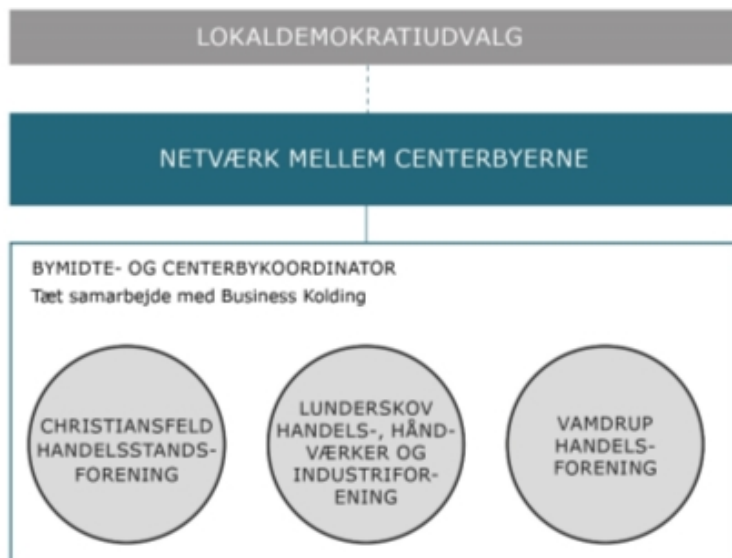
LOKALDEMOKRATIUDVALG

NETVÆRK MELLEM CENTERBYERNE

BYMIDTE- OG CENTERBYKOORDINATOR
Tæt samarbejde med Business Kolding

CHRISTIANSFELD HANDELSSTANDS-FORENING

LUNDERSKOV HANDELS-, HÅND-VÆRKER OG INDUSTRIFOR-ENING

VAMDRUP HANDELS-FORENING